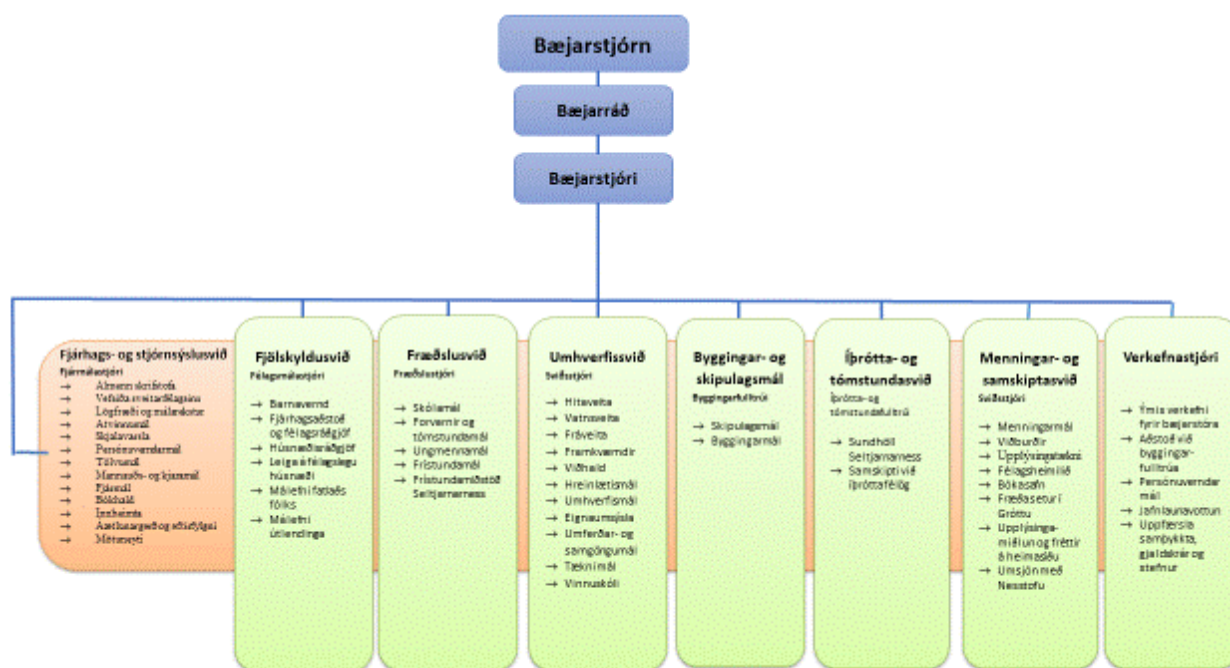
Bæjarstjórn

Bæjarráð

Bæjarstjóri

Fjárhags- og stjórnsýslusvið
Fjármálastjóri
→ Almenn skrifstofa
→ Vefsíða sveitarfélagsins
→ Lögfræði og málarekstur
→ Atvinnumál
→ Skjalavarsla
→ Persónuverndarmál
→ Tölvumál
→ Mannauðs- og kjaramál
→ Fjármál
→ Bókhald
→ Innheimta
→ Áætlanagerð og eftirfylgni
→ Mötuneyti

Fjölskyldusvið
Félagsmálastjóri
→ Barnavernd
→ Fjárhagsaðstoð og félagsráðgjöf
→ Húsnæðisráðgjöf
→ Leiga á félagslegu húsnæði
→ Málefni fatlaðs fólks
→ Málefni útlendinga

Fræðslusvið
Fræðslustjóri
→ Skólamál
→ Forvarnir og tómstundamál
→ Ungmennamál
→ Frístundamál
→ Frístundamiðstöð Seltjarnarness

Umhverfissvið
Sviðsstjóri
→ Hitaveita
→ Vatnsveita
→ Fráveita
→ Framkvæmdir
→ Viðhald
→ Hreinlætismál
→ Umhverfismál
→ Eignaumsjón
→ Umferðar- og samgöngumál
→ Tæknimál
→ Vinnuskóli

Byggingar- og skipulagsmál
Byggingarfulltrúi
→ Skipulagsmál
→ Byggingarmál

Íþrótta- og tómstundasvið
Íþrótta- og tómstundafulltrúi
→ Sundhöll Seltjarnarness
→ Samskipti við íþróttafélög

Menningar- og samskiptasvið
Sviðsstjóri
→ Menningarmál
→ Viðburðir
→ Upplýsingatækni
→ Félagsheimilið
→ Bókasafn
→ Fræðasetur í Gróttu
→ Upplýsingamiðlun og fréttir á heimasíðu
→ Umsjón með Nesstofu

Verkefnastjóri
→ Ýmis verkefni fyrir bæjarstjóra
→ Aðstoð við byggingarfulltrúa
→ Persónuverndarmál
→ Jafnlaunavottun
→ Uppfærsla samþykkta, gjaldskráa og stefnur